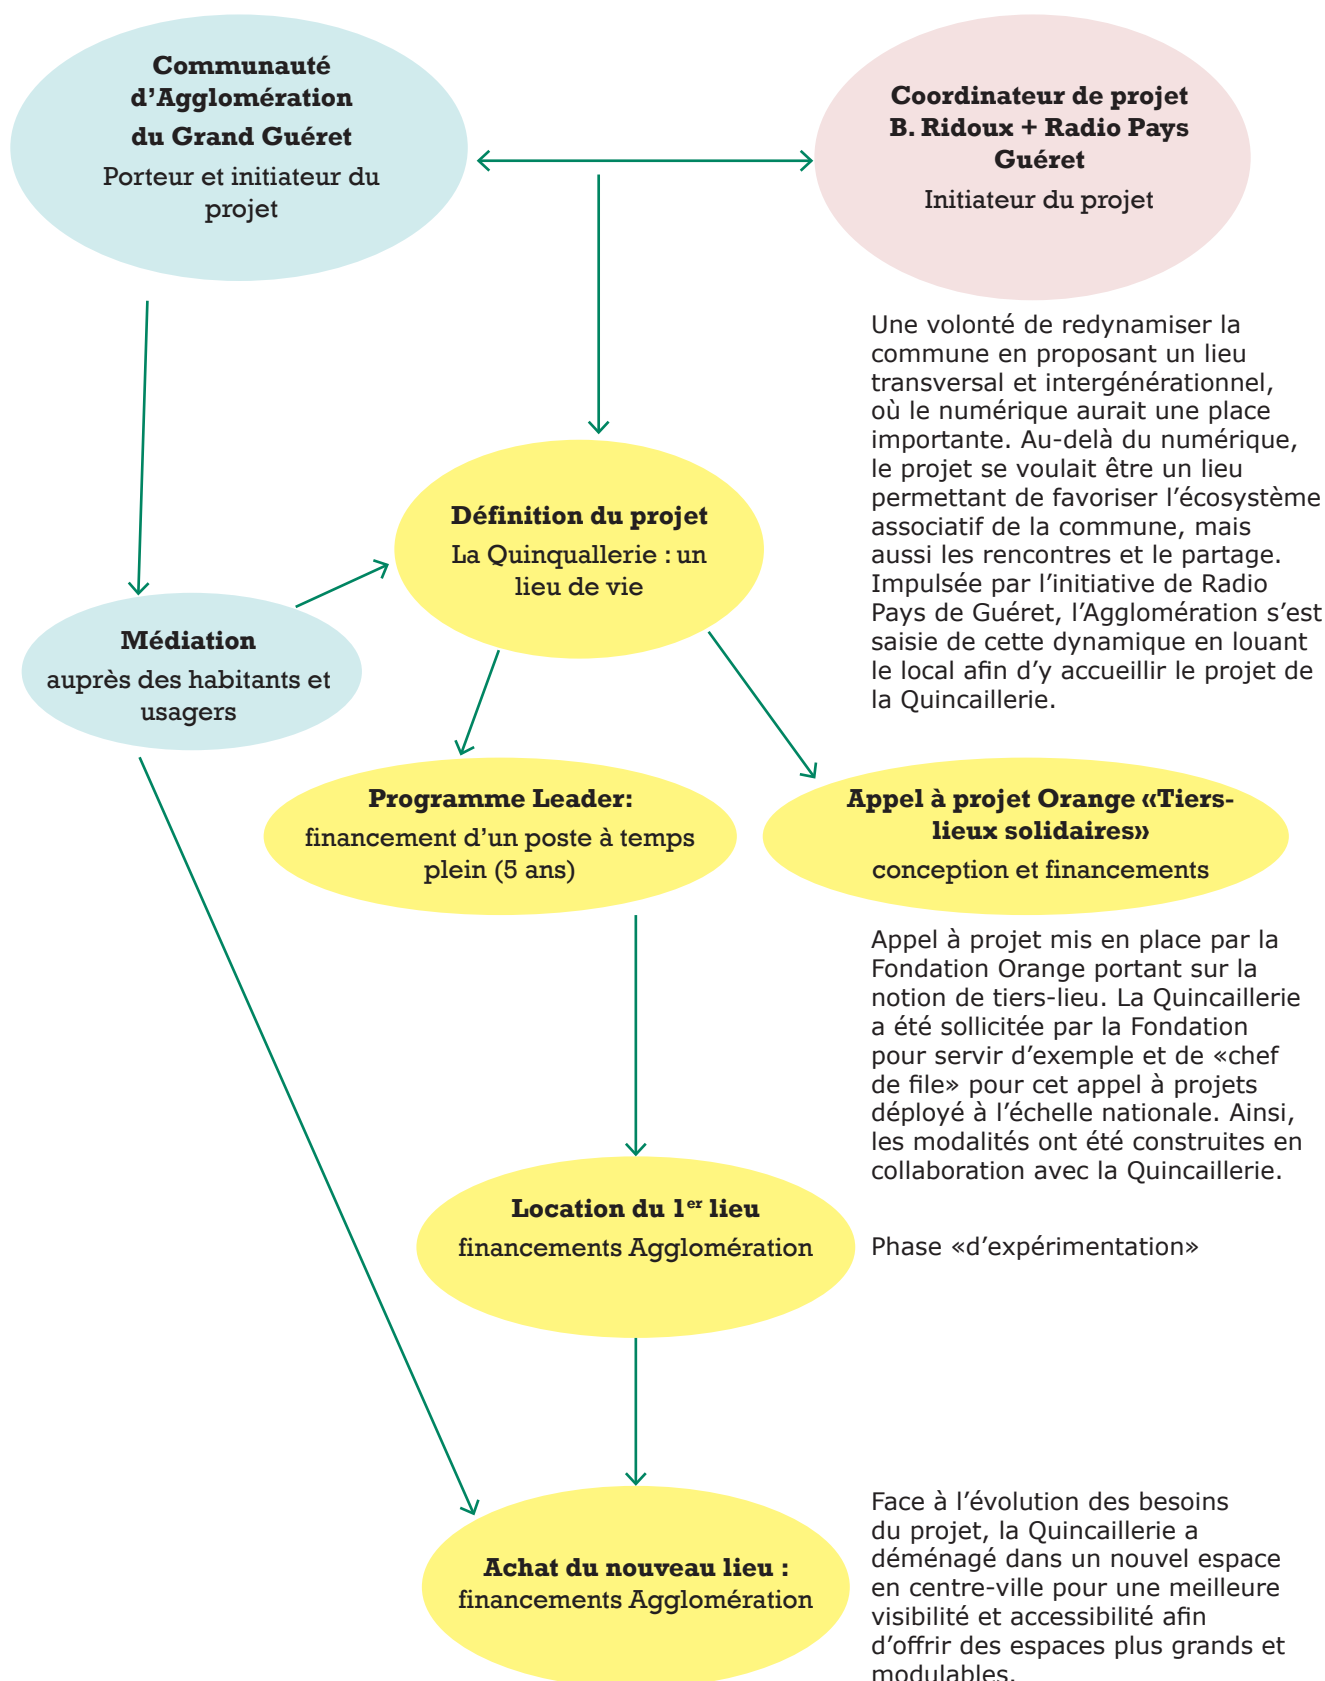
**Communauté d'Agglomération du Grand Guéret**
Porteur et initiateur du projet

**Coordinateur de projet B. Ridoux + Radio Pays Guéret**
Initiateur du projet

Une volonté de redynamiser la commune en proposant un lieu transversal et intergénérationnel, où le numérique aurait une place importante. Au-delà du numérique, le projet se voulait être un lieu permettant de favoriser l'écosystème associatif de la commune, mais aussi les rencontres et le partage. Impulsée par l'initiative de Radio Pays de Guéret, l'Agglomération s'est saisie de cette dynamique en louant le local afin d'y accueillir le projet de la Quincaillerie.

**Définition du projet**
La Quinquallerie : un lieu de vie

**Médiation**
auprès des habitants et usagers

**Programme Leader:**
financement d'un poste à temps plein (5 ans)

**Appel à projet Orange «Tiers-lieux solidaires»**
conception et financements

Appel à projet mis en place par la Fondation Orange portant sur la notion de tiers-lieu. La Quincaillerie a été sollicitée par la Fondation pour servir d'exemple et de «chef de file» pour cet appel à projets déployé à l'échelle nationale. Ainsi, les modalités ont été construites en collaboration avec la Quincaillerie.

**Location du 1$^{er}$ lieu**
financements Agglomération

Phase «d'expérimentation»

**Achat du nouveau lieu :**
financements Agglomération

Face à l'évolution des besoins du projet, la Quincaillerie a déménagé dans un nouvel espace en centre-ville pour une meilleure visibilité et accessibilité afin d'offrir des espaces plus grands et modulables.